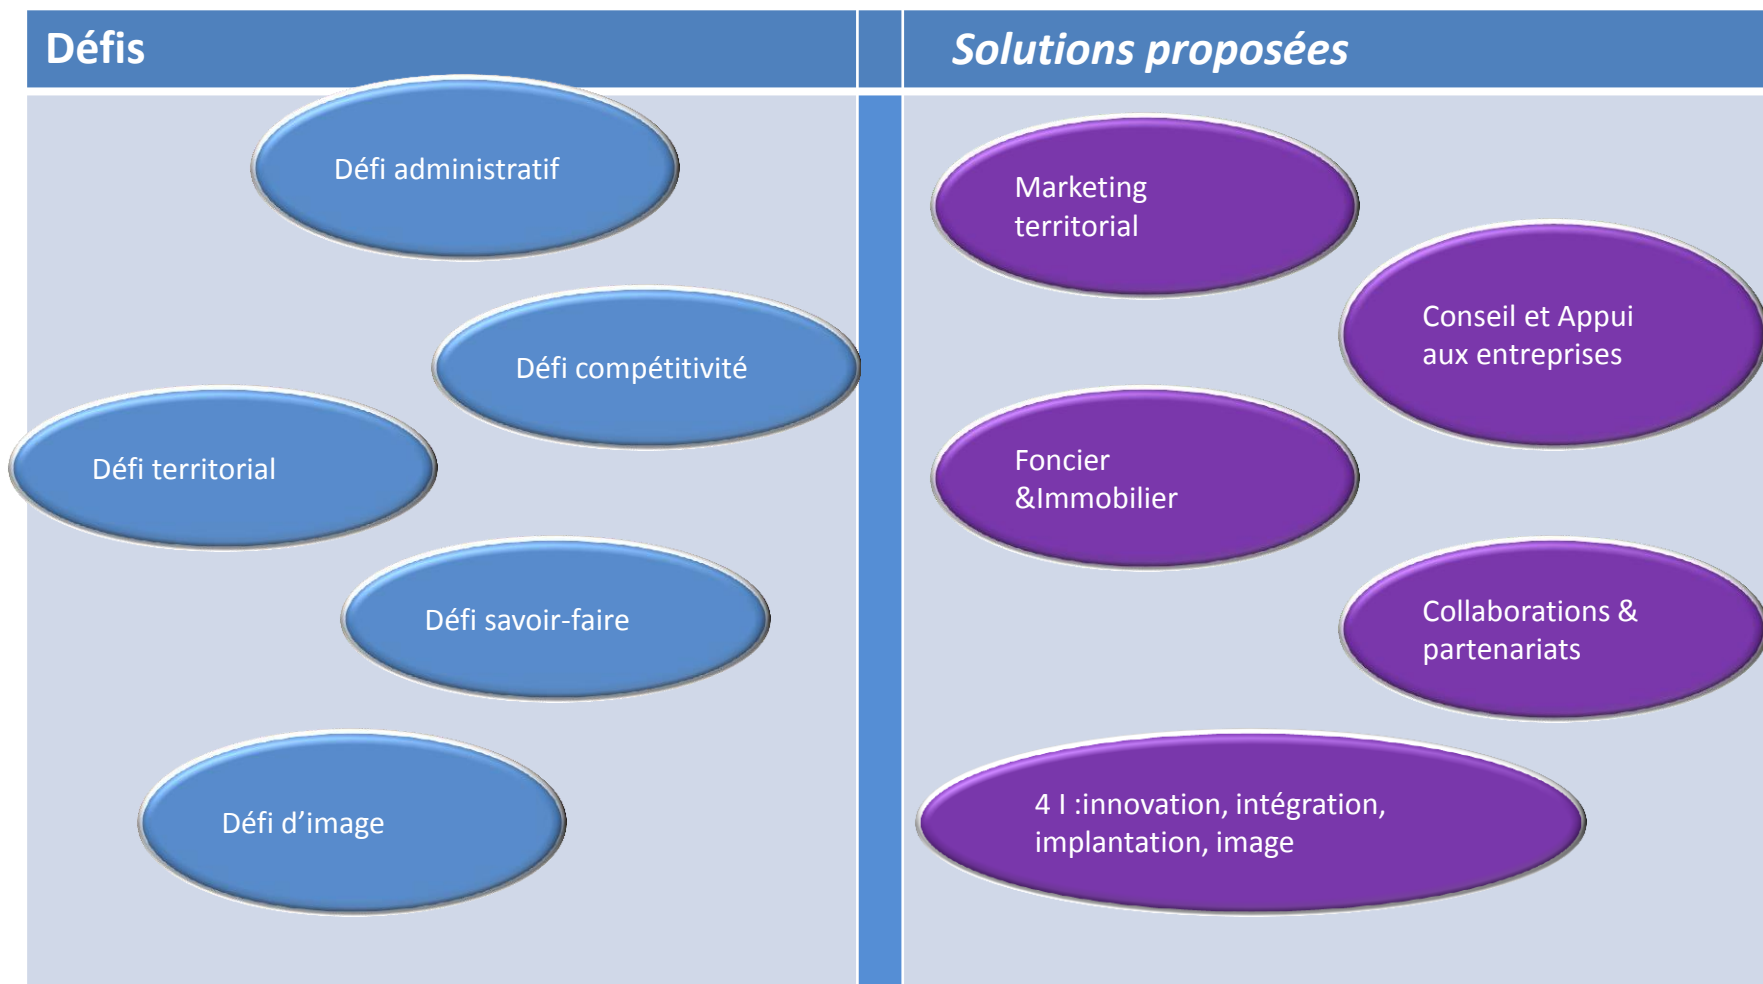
| Défis | Solutions proposées |
|---|---|
| Défi administratif | Marketing territorial |
| Défi compétitivité | Conseil et Appui aux entreprises |
| Défi territorial | Foncier &Immobilier |
| Défi savoir-faire | Collaborations & partenariats |
| Défi d'image | 4 I :innovation, intégration, implantation, image |